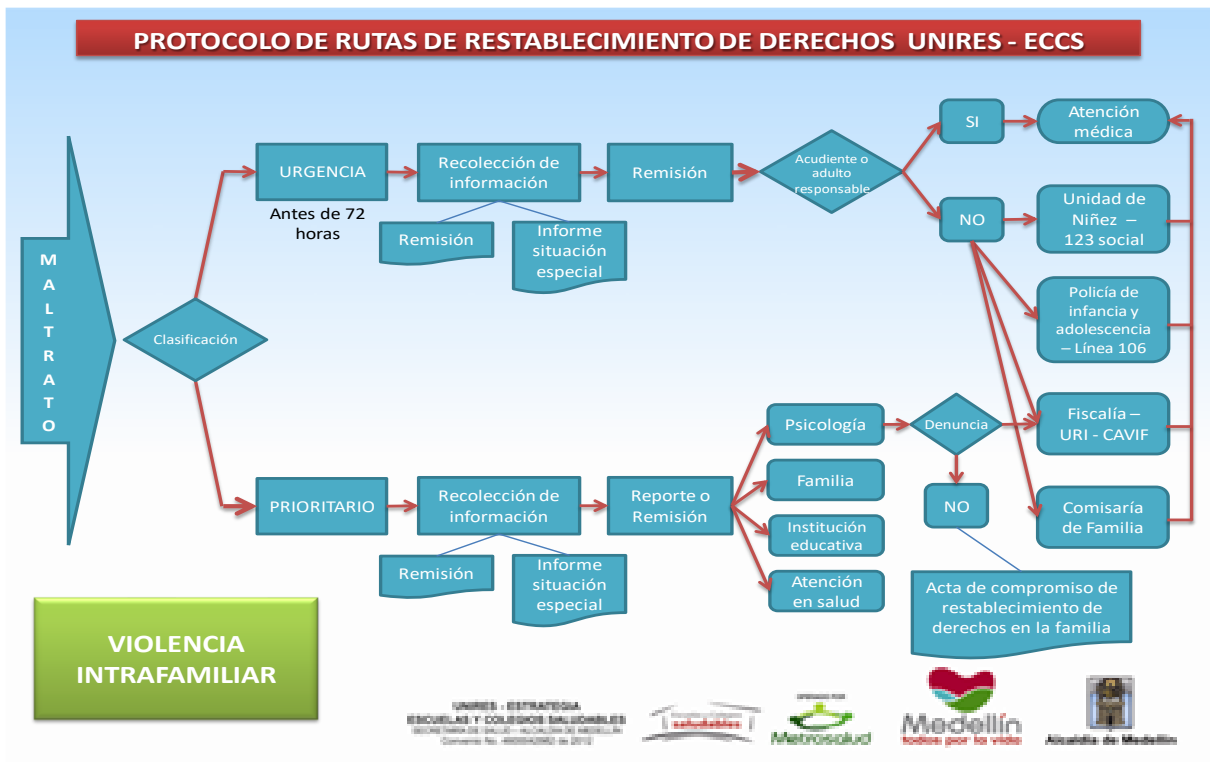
PROTOCOLO DE RUTAS DE RESTABLECIMIENTO DE DERECHOS UNIRES - ECCS

MALTRATO

Clasificación

URGENCIA

Antes de 72 horas

Recolección de información

Remisión

Informe situación especial

Remisión

Acudiente o adulto responsable

SI

Atención médica

NO

Unidad de Niñez – 123 social

Policía de infancia y adolescencia – Línea 106

Fiscalía – URI - CAVIF

Comisaría de Familia

PRIORITARIO

Recolección de información

Remisión

Informe situación especial

Reporte o Remisión

Psicología

Familia

Institución educativa

Atención en salud

Denuncia

NO

Acta de compromiso de restablecimiento de derechos en la familia

VIOLENCIA INTRAFAMILIAR

UNIRES - ESTRATEGIA
ESCUELAS Y COLEGIOS SALUDABLES
SECRETARÍA DE SALUD - ALCALDÍA DE MEDELLÍN
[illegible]

saludables

Metrosalud

Medellín
todos por la vida

Alcaldía de Medellín